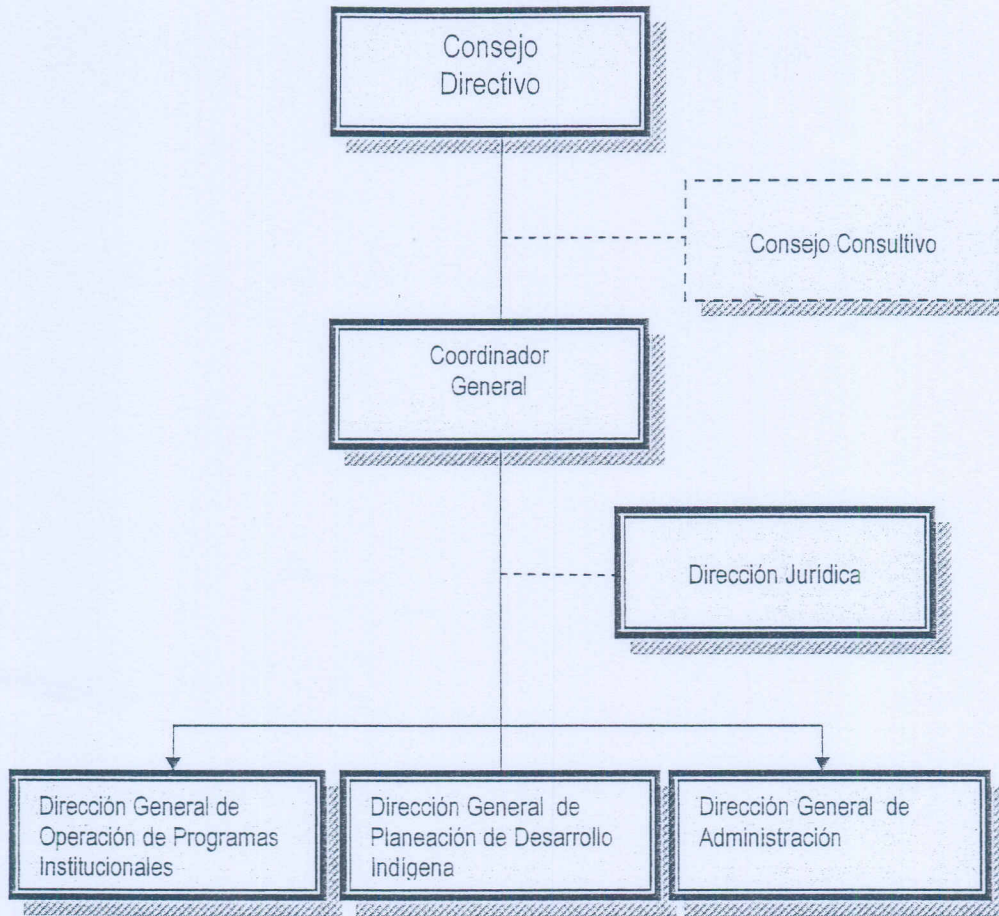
Consejo Directivo

Consejo Consultivo

Coordinador General

Dirección Jurídica

Dirección General de Operación de Programas Institucionales

Dirección General de Planeación de Desarrollo Indígena

Dirección General de Administración